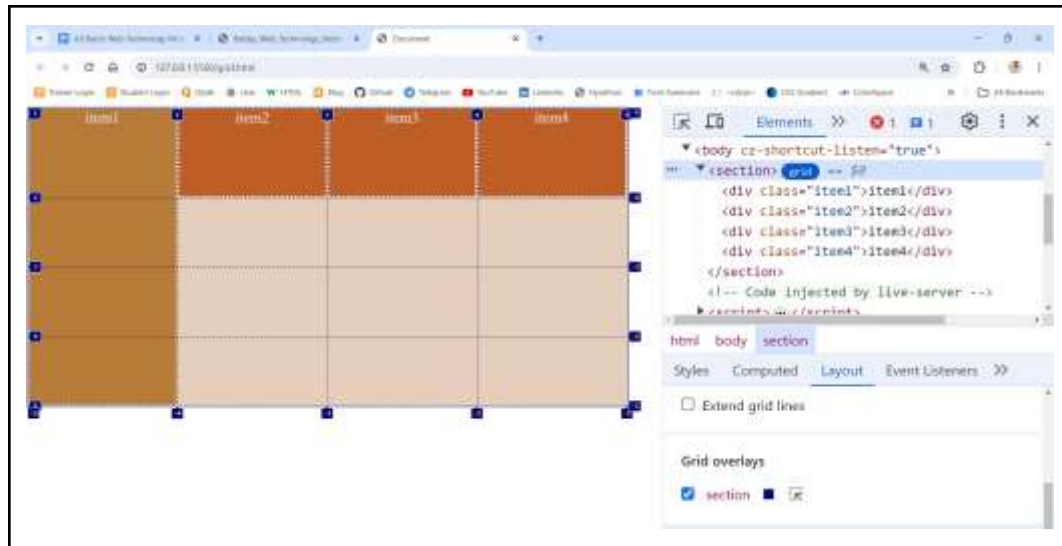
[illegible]

item1 item2 item3 item4

Elements » 1 1

▼<body cz-shortcut-listen="true">
▼<section> grid == $0
<div class="item1">item1</div>
<div class="item2">item2</div>
<div class="item3">item3</div>
<div class="item4">item4</div>
</section>
<!-- Code injected by live-server -->
▶<script> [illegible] </script>

html body section

Styles Computed Layout Event Listeners »

Extend grid lines

Grid overlays

section